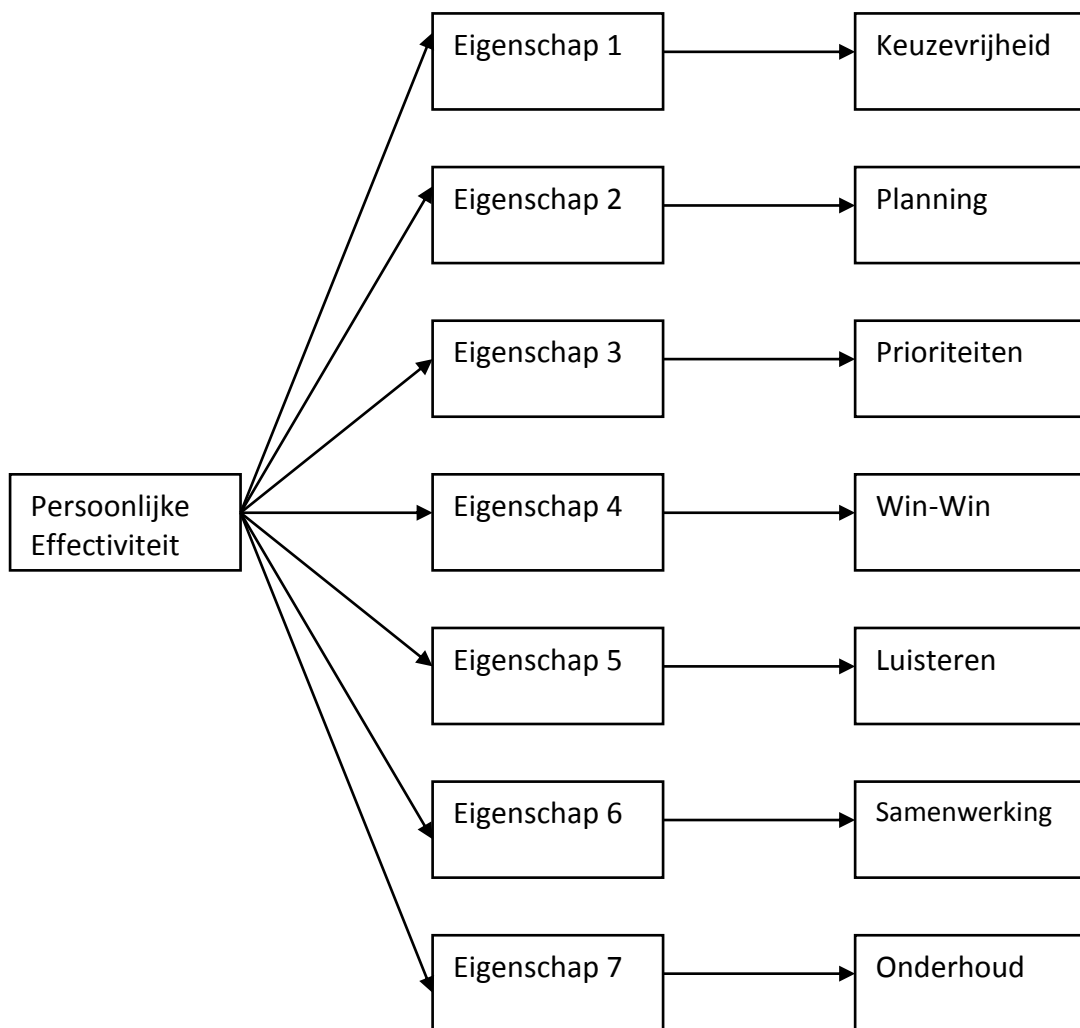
Persoonlijke Effectiviteit

Eigenschap 1
Keuzevrijheid

Eigenschap 2
Planning

Eigenschap 3
Prioriteiten

Eigenschap 4
Win-Win

Eigenschap 5
Luisteren

Eigenschap 6
Samenwerking

Eigenschap 7
Onderhoud